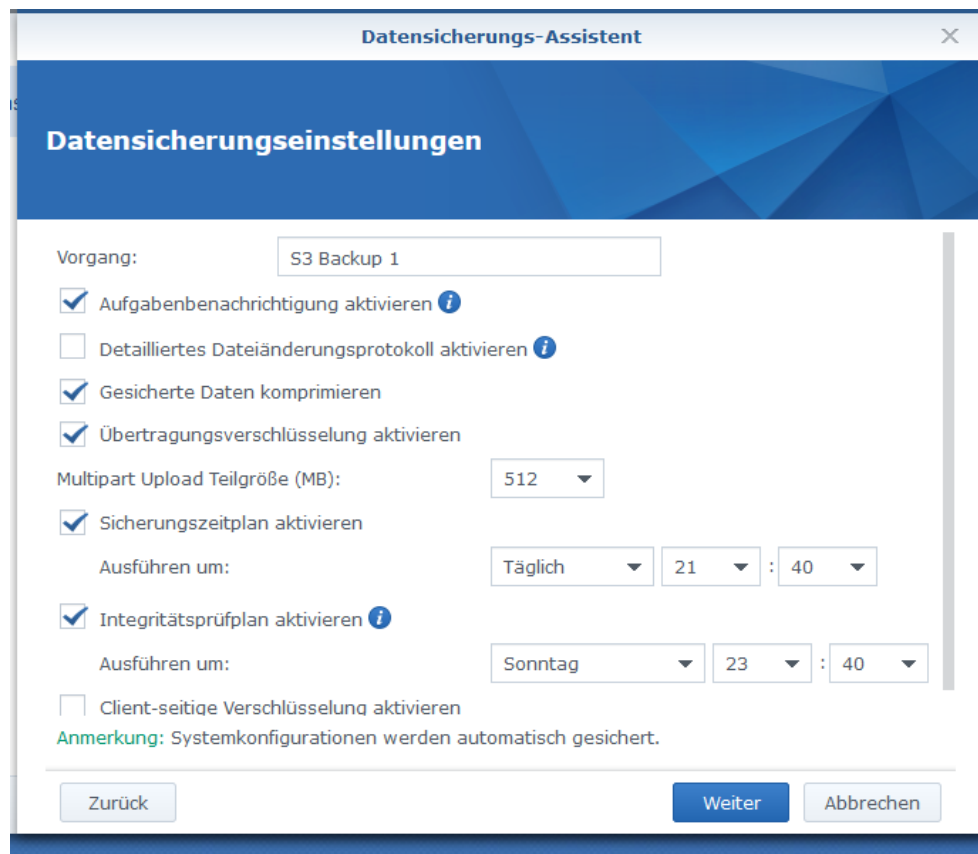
Datensicherungs-Assistent

Datensicherungseinstellungen

Vorgang: S3 Backup 1

Aufgabenbenachrichtigung aktivieren

Detailliertes Dateiänderungsprotokoll aktivieren

Gesicherte Daten komprimieren

Übertragungsverschlüsselung aktivieren

Multipart Upload Teilgröße (MB): 512

Sicherungszeitplan aktivieren

Ausführen um: Täglich 21 : 40

Integritätsprüfplan aktivieren

Ausführen um: Sonntag 23 : 40

Client-seitige Verschlüsselung aktivieren

Anmerkung: Systemkonfigurationen werden automatisch gesichert.

Zurück

Weiter

Abbrechen